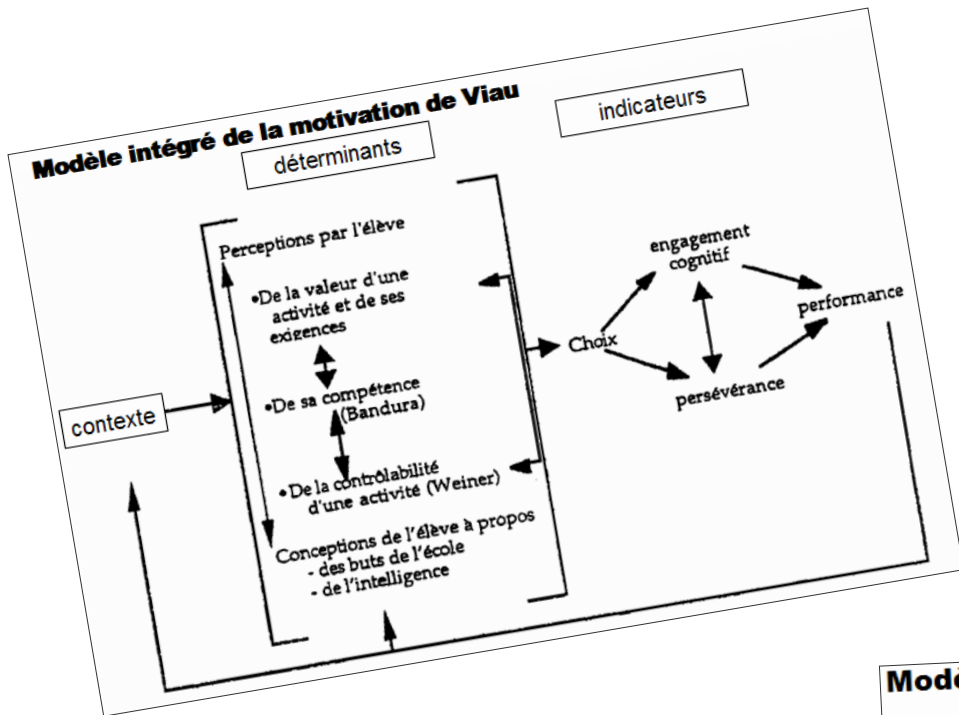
Modèle intégré de la motivation de Viau

déterminants

indicateurs

Perceptions par l'élève

•De la valeur d'une activité et de ses exigences

•De sa compétence (Bandura)

•De la contrôlabilité d'une activité (Weiner)

Conceptions de l'élève à propos
- des buts de l'école
- de l'intelligence

contexte

Choix

engagement cognitif

persévérance

performance

Modè